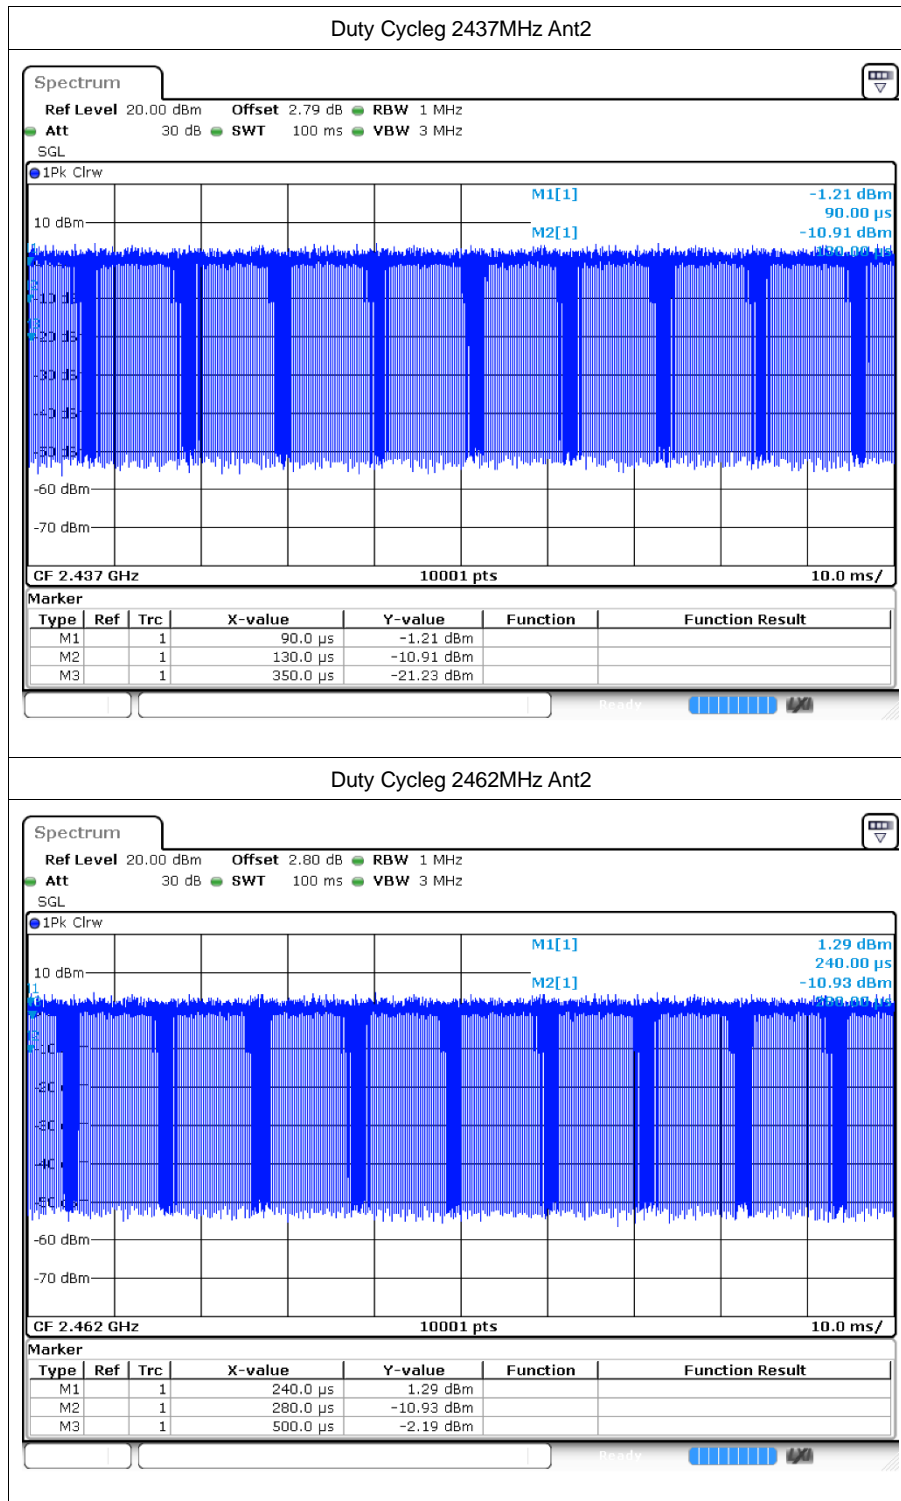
Duty Cycleg 2437MHz Ant2

Spectrum

Ref Level 20.00 dBm Offset 2.79 dB RBW 1 MHz
Att 30 dB SWT 100 ms VBW 3 MHz
SGL

1Pk Clrw

M1[1] -1.21 dBm
90.00 µs
M2[1] -10.91 dBm
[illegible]

10 dBm
-60 dBm
-70 dBm

CF 2.437 GHz 10001 pts 10.0 ms/

Marker

| Type | Ref | Trc | X-value | Y-value | Function | Function Result |
|---|---|---|---|---|---|---|
| M1 | | 1 | 90.0 µs | -1.21 dBm | | |
| M2 | | 1 | 130.0 µs | -10.91 dBm | | |
| M3 | | 1 | 350.0 µs | -21.23 dBm | | |

Duty Cycleg 2462MHz Ant2

Spectrum

Ref Level 20.00 dBm Offset 2.80 dB RBW 1 MHz
Att 30 dB SWT 100 ms VBW 3 MHz
SGL

1Pk Clrw

M1[1] 1.29 dBm
240.00 µs
M2[1] -10.93 dBm
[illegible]

10 dBm
-60 dBm
-70 dBm

CF 2.462 GHz 10001 pts 10.0 ms/

Marker

| Type | Ref | Trc | X-value | Y-value | Function | Function Result |
|---|---|---|---|---|---|---|
| M1 | | 1 | 240.0 µs | 1.29 dBm | | |
| M2 | | 1 | 280.0 µs | -10.93 dBm | | |
| M3 | | 1 | 500.0 µs | -2.19 dBm | | |